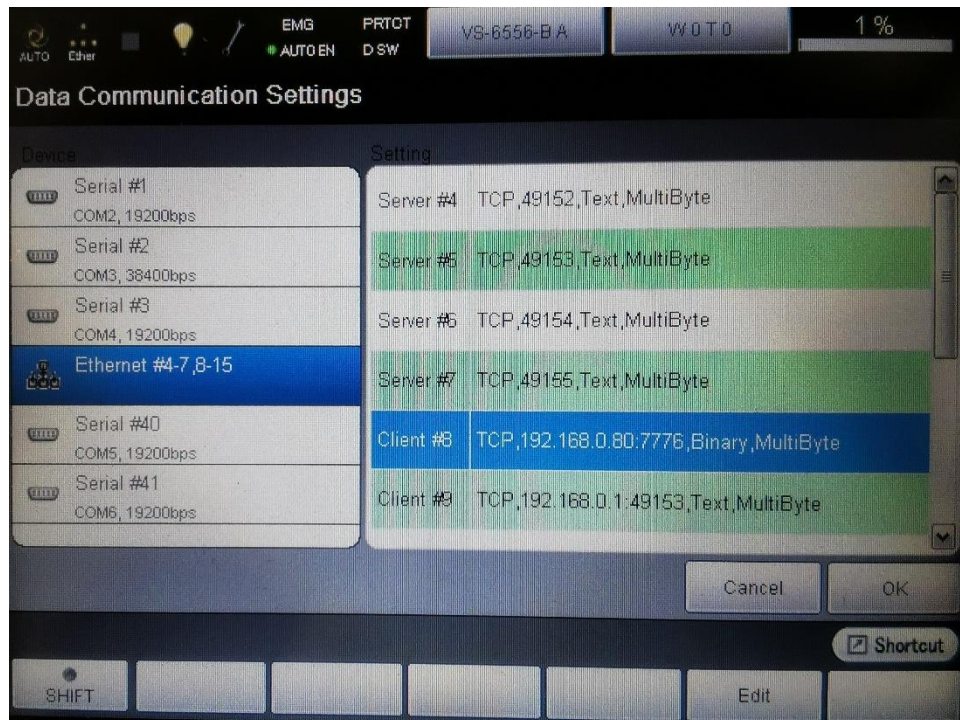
AUTO Ether EMG AUTO EN PRTCT D SW VS-6556-B A W0T0 1 %

Data Communication Settings

Device

Serial #1
COM2, 19200bps
Serial #2
COM3, 38400bps
Serial #3
COM4, 19200bps
Ethernet #4-7,8-15
Serial #40
COM5, 19200bps
Serial #41
COM6, 19200bps

Setting

Server #4 TCP,49152,Text,MultiByte
Server #5 TCP,49153,Text,MultiByte
Server #6 TCP,49154,Text,MultiByte
Server #7 TCP,49155,Text,MultiByte
Client #8 TCP,192.168.0.80:7776,Binary,MultiByte
Client #9 TCP,192.168.0.1:49153,Text,MultiByte

Cancel OK

Shortcut

SHIFT Edit